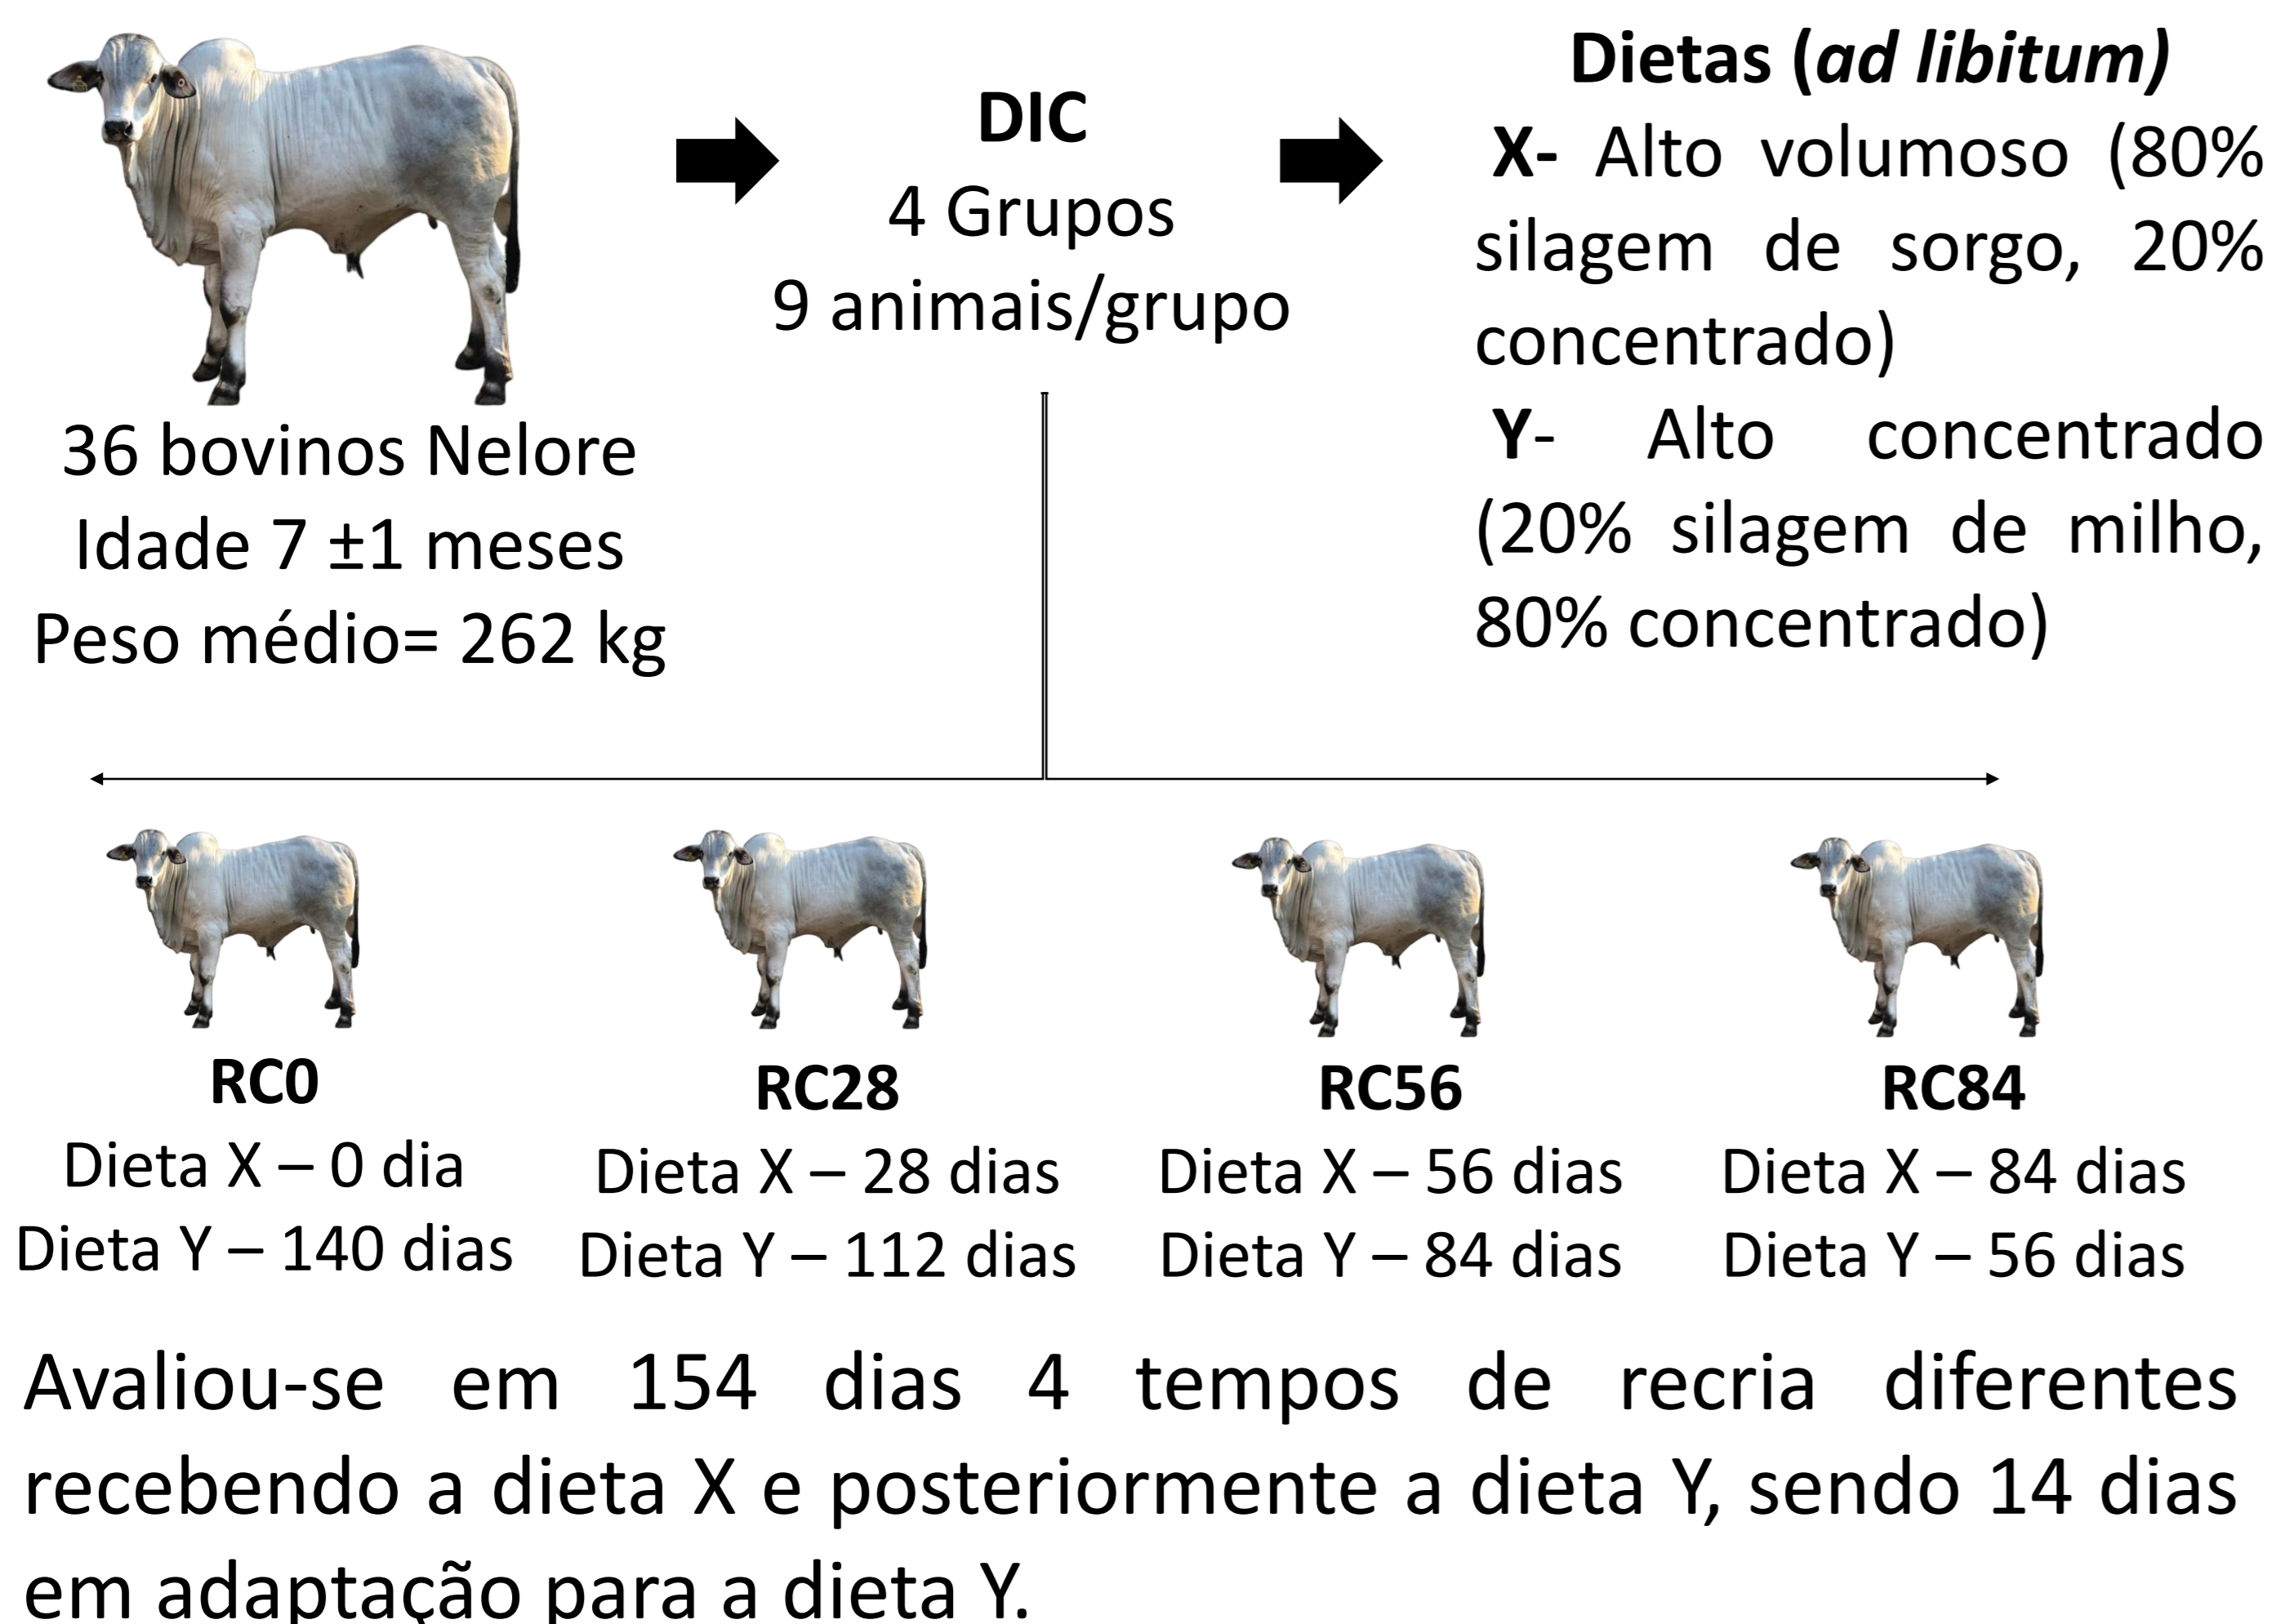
36 bovinos Nelore
Idade 7 ±1 meses
Peso médio= 262 kg

DIC
4 Grupos
9 animais/grupo

Dietas (*ad libitum*)
X- Alto volumoso (80% silagem de sorgo, 20% concentrado)
Y- Alto concentrado (20% silagem de milho, 80% concentrado)

RC0
Dieta X – 0 dia
Dieta Y – 140 dias

RC28
Dieta X – 28 dias
Dieta Y – 112 dias

RC56
Dieta X – 56 dias
Dieta Y – 84 dias

RC84
Dieta X – 84 dias
Dieta Y – 56 dias

Avaliou-se em 154 dias 4 tempos de recria diferentes recebendo a dieta X e posteriormente a dieta Y, sendo 14 dias em adaptação para a dieta Y.